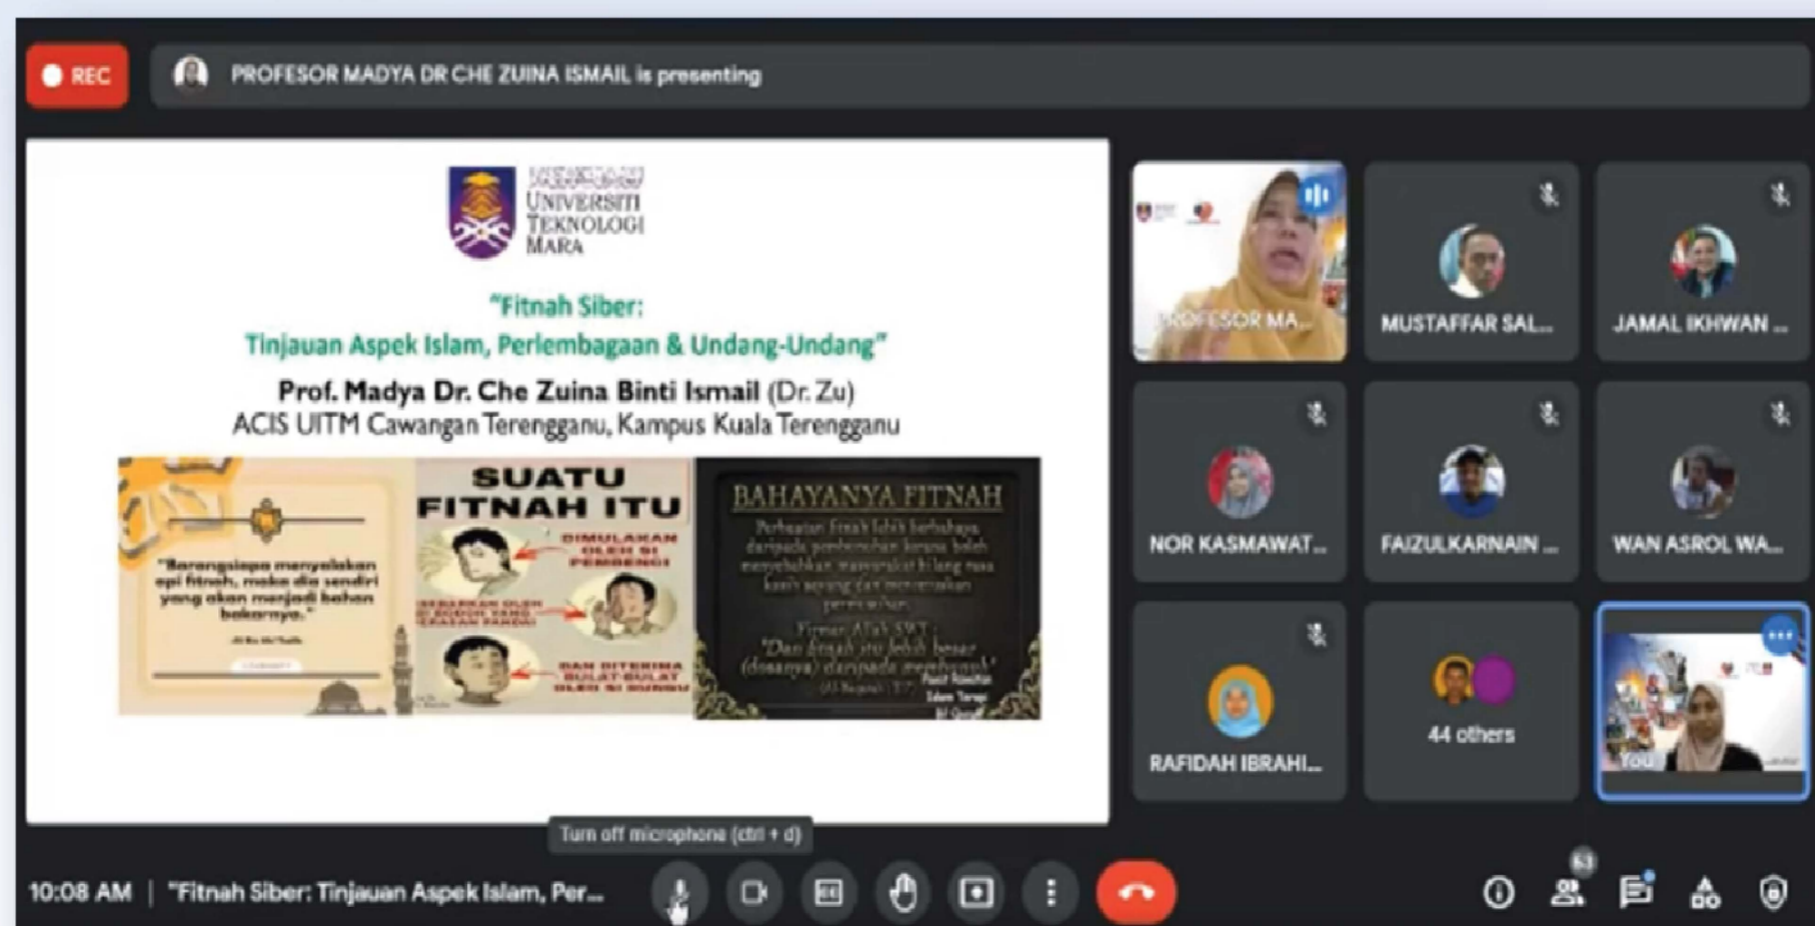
REC

PROFESOR MADYA DR CHE ZUINA ISMAIL is presenting

UNIVERSITI TEKNOLOGI MARA

"Fitnah Siber: Tinjauan Aspek Islam, Perlembagaan & Undang-Undang"

Prof. Madya Dr. Che Zuina Binti Ismail (Dr. Zu)
ACIS UiTM Cawangan Terengganu, Kampus Kuala Terengganu

"Barangsiapa menyalakan api fitnah, maka dia sendiri yang akan menjadi bahan bakarnya."

SUATU FITNAH ITU

DIMULAKAN OLEH SI PEMBENCI

DISEBARKAN OLEH SI BODOH YANG MERASAKAN PANDAI

DAN DITERIMA BULAT-BULAT OLEH SI DUNGU

BAHAYANYA FITNAH

Perbuatan fitnah lebih berbahaya daripada pembunuhan kerana boleh menyebabkan masyarakat hilang rasa kasih sayang dan menimbulkan permusuhan.

Firman Allah SWT: "Dan fitnah itu lebih besar (dosanya) daripada membunuh" (Al-Baqarah : 217)

PROFESOR MA...

MUSTAFFAR SAL...

JAMAL IKHWAN ...

NOR KASMAWAT...

FAIZULKARNAIN ...

WAN ASROL WA...

RAFIDAH IBRAHI...

44 others

You

Turn off microphone (ctrl + d)

10:08 AM | "Fitnah Siber: Tinjauan Aspek Islam, Per...

63